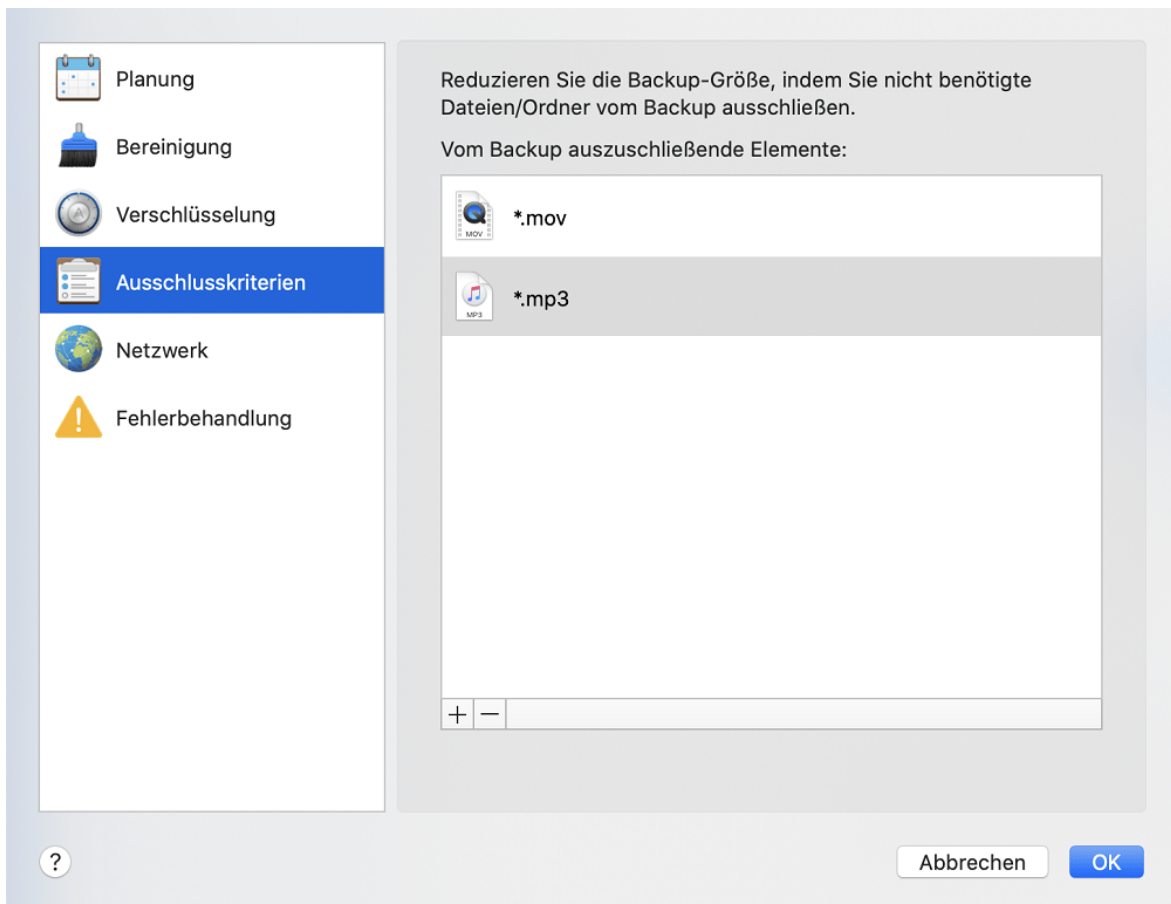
Planung

Bereinigung

Verschlüsselung

Ausschlusskriterien

Netzwerk

Fehlerbehandlung

Reduzieren Sie die Backup-Größe, indem Sie nicht benötigte Dateien/Ordner vom Backup ausschließen.

Vom Backup auszuschließende Elemente:

MOV
*.mov

MP3
*.mp3

+ −

?

Abbrechen

OK